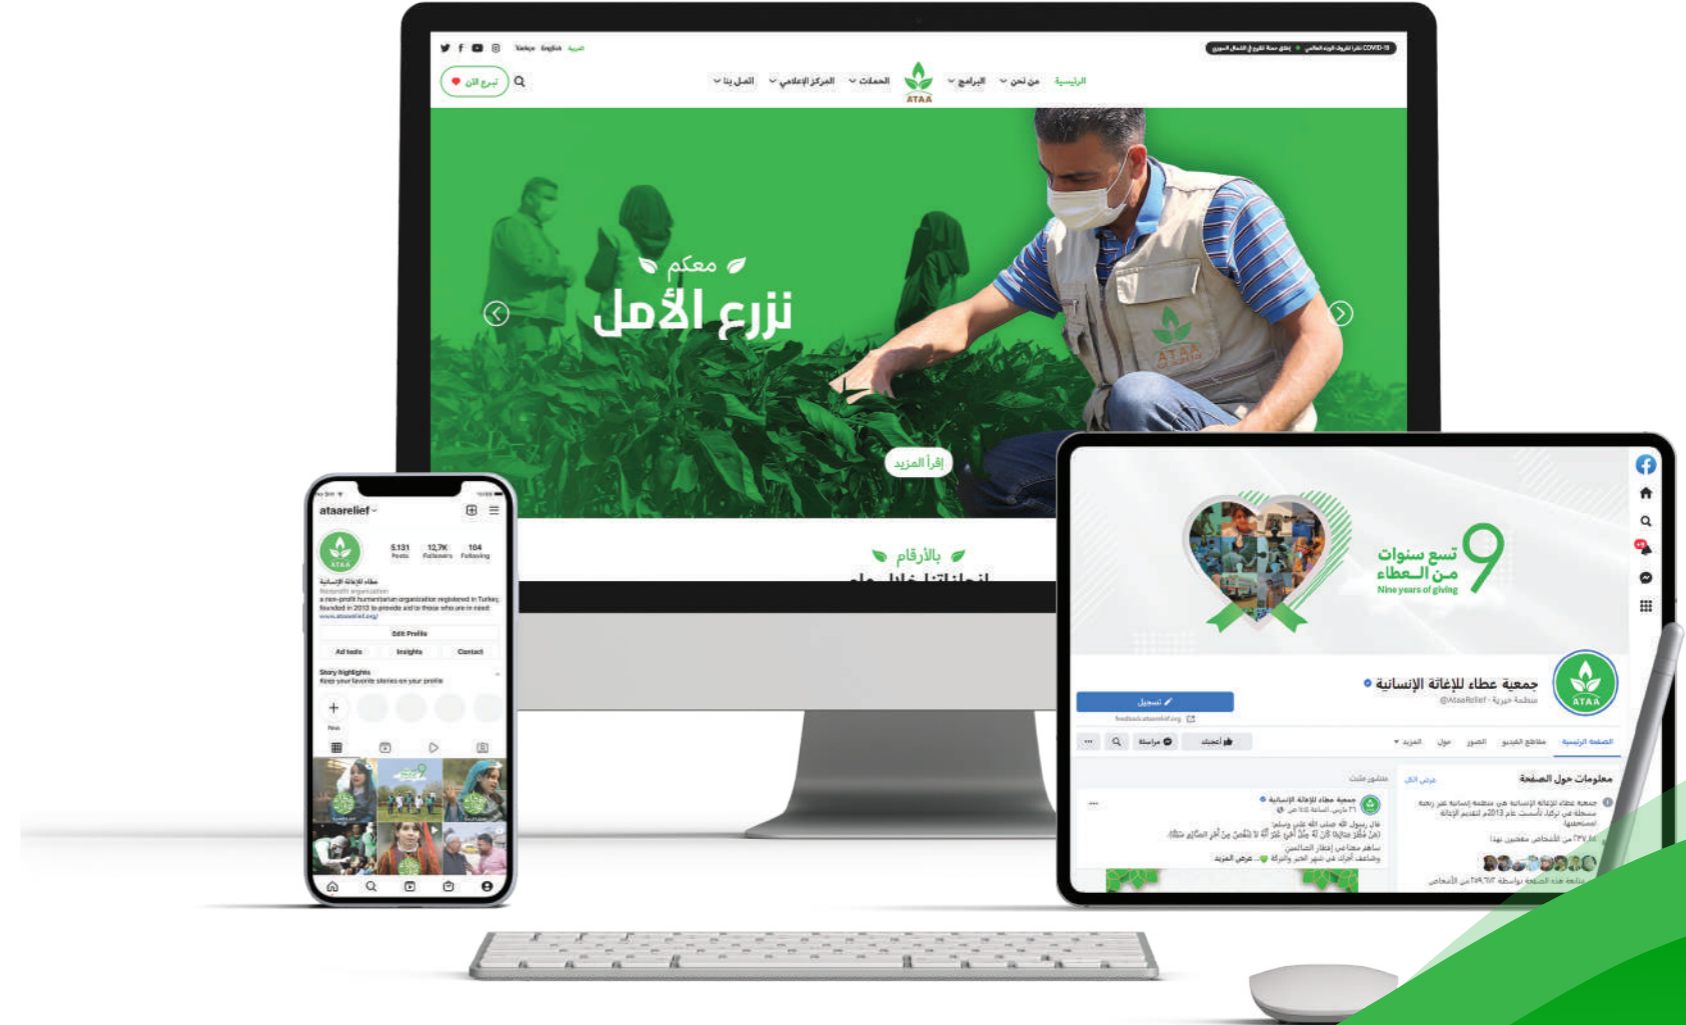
Türkçe English العربية

تبرع الآن

الرئيسية من نحن البرامج الحملات المركز الإعلامي اعمل بنا

ATAA

معكم
نزرع الأمل

إقرأ المزيد

بالأرقام

ataarelief

5,131 Posts 12.7K Followers 104 Following

ATAA

عطاء للإغاثة الإنسانية
Nonprofit organization
a non-profit humanitarian organization registered in Turkey, founded in 2013 to provide aid to those who are in need
www.ataarelief.org/

Edit Profile
Ad tools Insights Contact
Story highlights
Keep your favorite stories on your profile
New

9
تسع سنوات
من العطاء
Nine years of giving

جمعية عطاء للإغاثة الإنسانية
@AtaaRelief · منظمة خيرية

تسجيل

الصفحة الرئيسية مقاطع الفيديو الصور حول المزيد
أعجبني مراسلة

معلومات حول الصفحة
عرض الكل
جمعية عطاء للإغاثة الإنسانية هي منظمة إنسانية غير ربحية مسجلة في تركيا، تأسست عام 2013 لتقديم الإغاثة لمستحقيها

منشور مثبت
جمعية عطاء للإغاثة الإنسانية
عرض المزيد